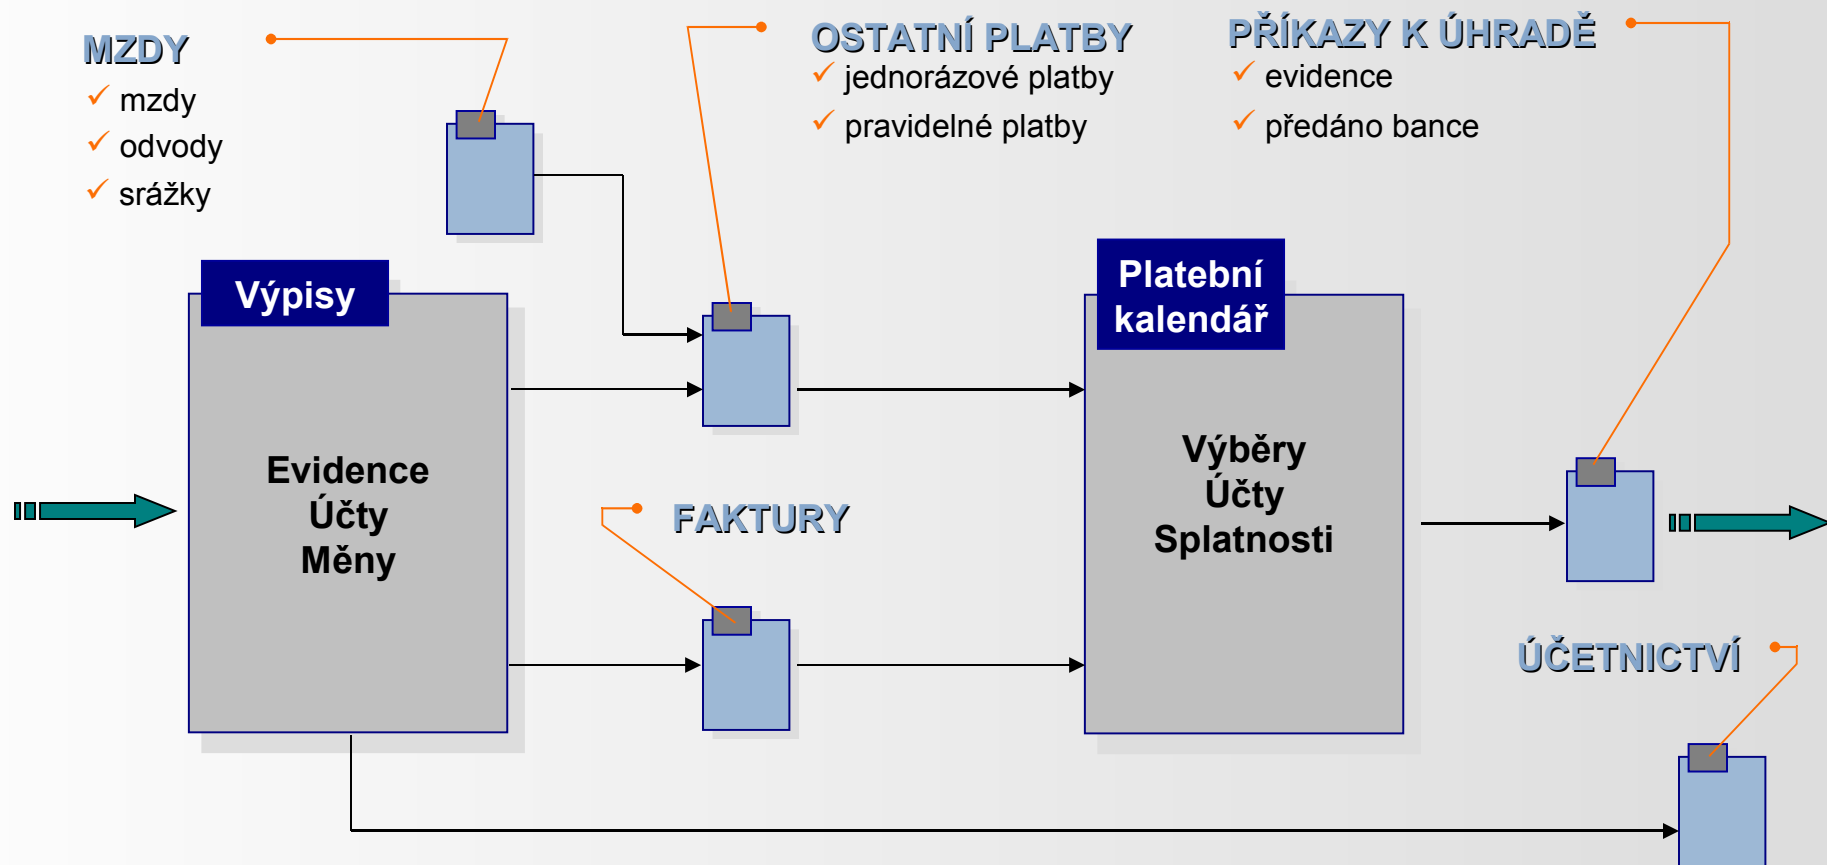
MZDY
✓ mzdy
✓ odvody
✓ srážky

OSTATNÍ PLATBY
✓ jednorázové platby
✓ pravidelné platby

PŘÍKAZY K ÚHRADĚ
✓ evidence
✓ předáno bance

Výpisy

Evidence
Účty
Měny

Platební kalendář

Výběry
Účty
Splatnosti

FAKTURY

ÚČETNICTVÍ